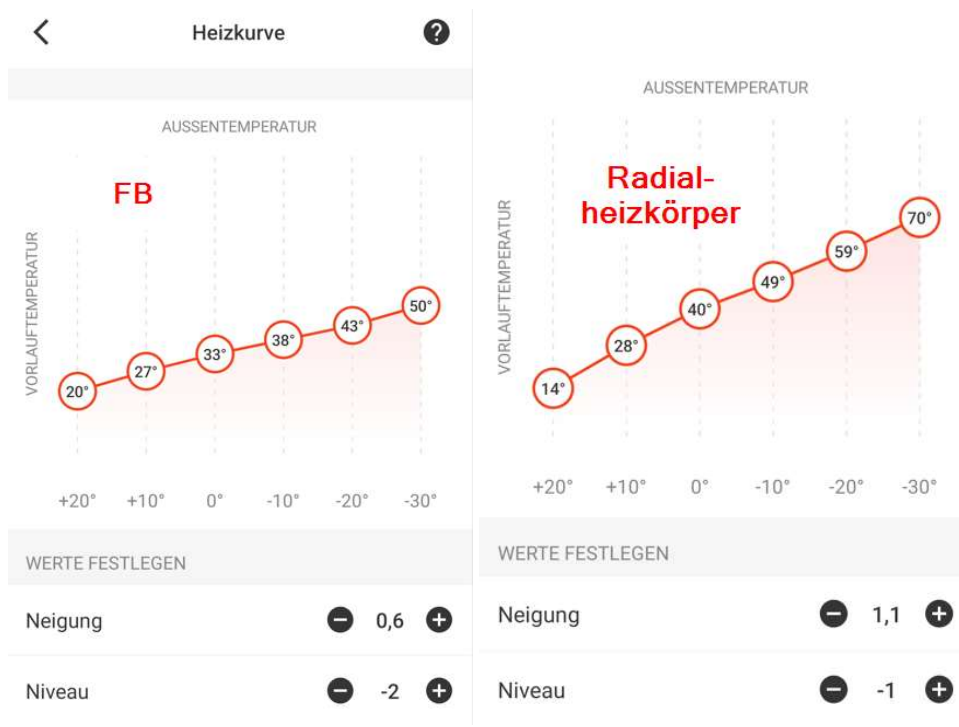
Heizkurve

AUSSENTEMPERATUR

FB

VORLAUFTEMPERATUR

20° 27° 33° 38° 43° 50°

+20° +10° 0° -10° -20° -30°

WERTE FESTLEGEN

Neigung 0,6

Niveau -2

AUSSENTEMPERATUR

Radialheizkörper

VORLAUFTEMPERATUR

14° 28° 40° 49° 59° 70°

+20° +10° 0° -10° -20° -30°

WERTE FESTLEGEN

Neigung 1,1

Niveau -1